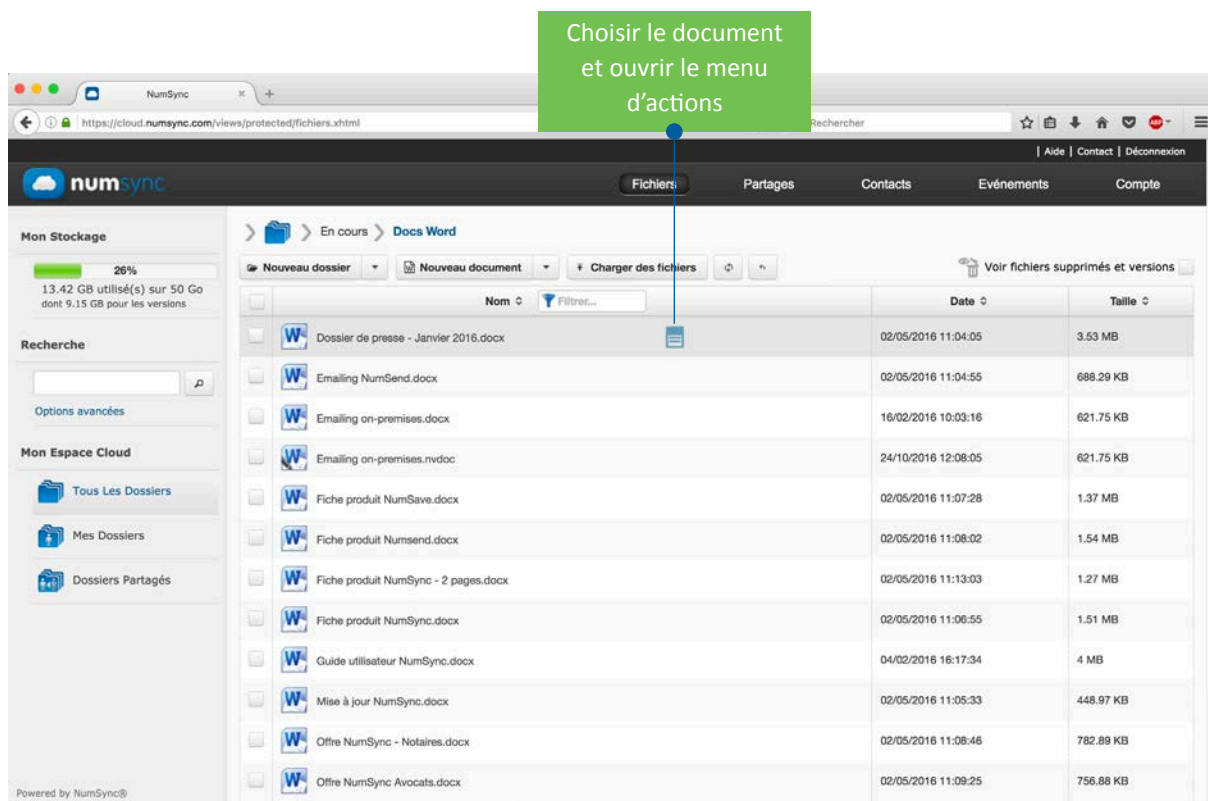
Choisir le document et ouvrir le menu d'actions

NumSync

https://cloud.numsync.com/views/protected/fichiers.xhtml

Rechercher

| Aide | Contact | Déconnexion

numsync

Fichiers
Partages
Contacts
Evénements
Compte

Mon Stockage

26%

13.42 GB utilisé(s) sur 50 Go
dont 9.15 GB pour les versions

Recherche

Options avancées

Mon Espace Cloud

Tous Les Dossiers

Mes Dossiers

Dossiers Partagés

Powered by NumSync®

En cours > Docs Word

Nouveau dossier
Nouveau document
Charger des fichiers

Voir fichiers supprimés et versions

| Nom | Date | Taille |
|---|---|---|
| Dossier de presse - Janvier 2016.docx | 02/05/2016 11:04:05 | 3.53 MB |
| Emailing NumSend.docx | 02/05/2016 11:04:55 | 688.29 KB |
| Emailing on-premises.docx | 16/02/2016 10:03:16 | 621.75 KB |
| Emailing on-premises.nvdoc | 24/10/2016 12:08:05 | 621.75 KB |
| Fiche produit NumSave.docx | 02/05/2016 11:07:28 | 1.37 MB |
| Fiche produit Numsend.docx | 02/05/2016 11:08:02 | 1.54 MB |
| Fiche produit NumSync - 2 pages.docx | 02/05/2016 11:13:03 | 1.27 MB |
| Fiche produit NumSync.docx | 02/05/2016 11:06:55 | 1.51 MB |
| Guide utilisateur NumSync.docx | 04/02/2016 16:17:34 | 4 MB |
| Mise à jour NumSync.docx | 02/05/2016 11:05:33 | 448.97 KB |
| Offre NumSync - Notaires.docx | 02/05/2016 11:08:46 | 782.89 KB |
| Offre NumSync Avocats.docx | 02/05/2016 11:09:25 | 756.88 KB |